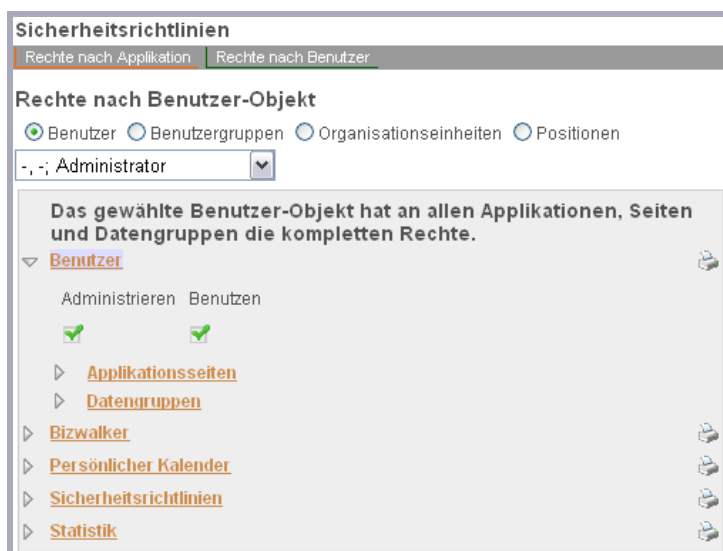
Sicherheitsrichtlinien

Rechte nach Applikation | Rechte nach Benutzer

Rechte nach Benutzer-Objekt

Benutzer Benutzergruppen Organisationseinheiten Positionen

-, -; Administrator

Das gewählte Benutzer-Objekt hat an allen Applikationen, Seiten und Datengruppen die kompletten Rechte.

Benutzer

Administrieren Benutzen

Applikationsseiten

Datengruppen

Bizwalker

Persönlicher Kalender

Sicherheitsrichtlinien

Statistik